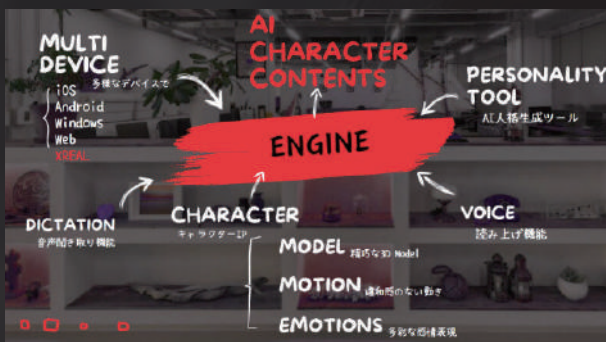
MULTI DEVICE
多様なデバイスで
iOS
Android
Windows
Web
XREAL

AI CHARACTER CONTENTS

PERSONALITY TOOL
AI人格生成ツール

ENGINE

DICTATION
音声聞き取り機能

CHARACTER
キャラクターIP

VOICE
読み上げ機能

MODEL 精巧な3D Model
MOTION 違和感のない動き
EMOTIONS 多彩な感情表現